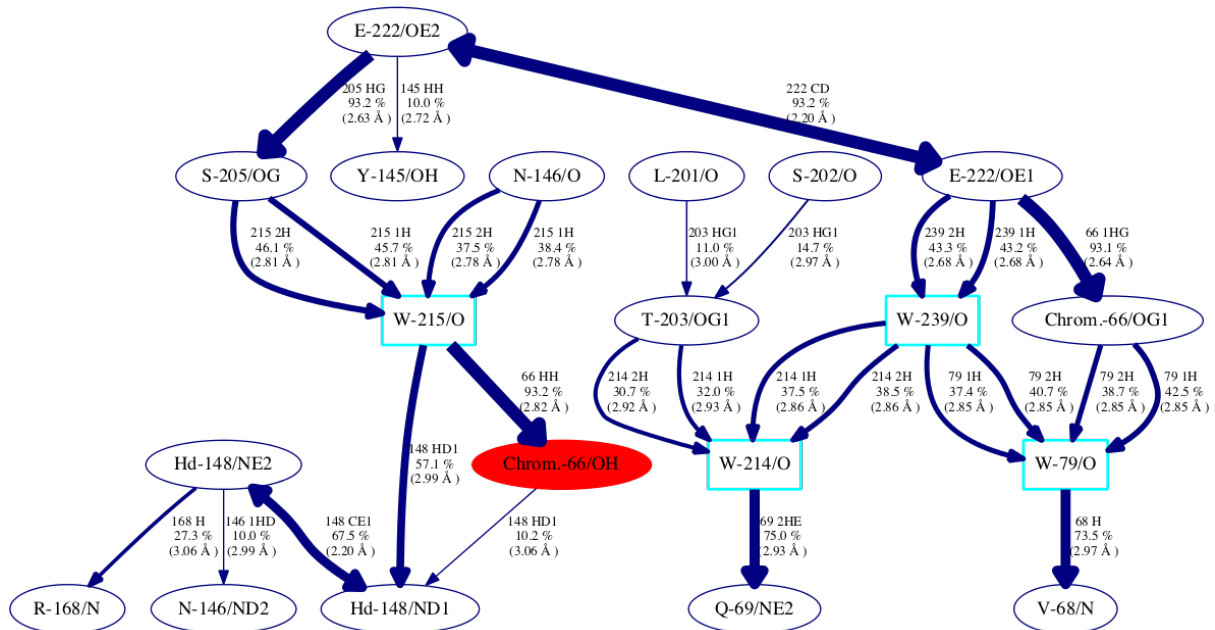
E-222/OE2

205 HG
93.2 %
(2.63 Å)

145 HH
10.0 %
(2.72 Å)

222 CD
93.2 %
(2.20 Å)

S-205/OG

Y-145/OH

N-146/O

L-201/O

S-202/O

E-222/OE1

215 2H
46.1 %
(2.81 Å)

215 1H
45.7 %
(2.81 Å)

215 2H
37.5 %
(2.78 Å)

215 1H
38.4 %
(2.78 Å)

203 HG1
11.0 %
(3.00 Å)

203 HG1
14.7 %
(2.97 Å)

239 2H
43.3 %
(2.68 Å)

239 1H
43.2 %
(2.68 Å)

66 1HG
93.1 %
(2.64 Å)

W-215/O

T-203/OG1

W-239/O

Chrom.-66/OG1

66 HH
93.2 %
(2.82 Å)

214 2H
30.7 %
(2.92 Å)

214 1H
32.0 %
(2.93 Å)

214 1H
37.5 %
(2.86 Å)

214 2H
38.5 %
(2.86 Å)

79 1H
37.4 %
(2.85 Å)

79 2H
40.7 %
(2.85 Å)

79 2H
38.7 %
(2.85 Å)

79 1H
42.5 %
(2.85 Å)

Hd-148/NE2

148 HD1
57.1 %
(2.99 Å)

Chrom.-66/OH

W-214/O

W-79/O

168 H
27.3 %
(3.06 Å)

146 1HD
10.0 %
(2.99 Å)

148 CE1
67.5 %
(2.20 Å)

148 HD1
10.2 %
(3.06 Å)

69 2HE
75.0 %
(2.93 Å)

68 H
73.5 %
(2.97 Å)

R-168/N

N-146/ND2

Hd-148/ND1

Q-69/NE2

V-68/N